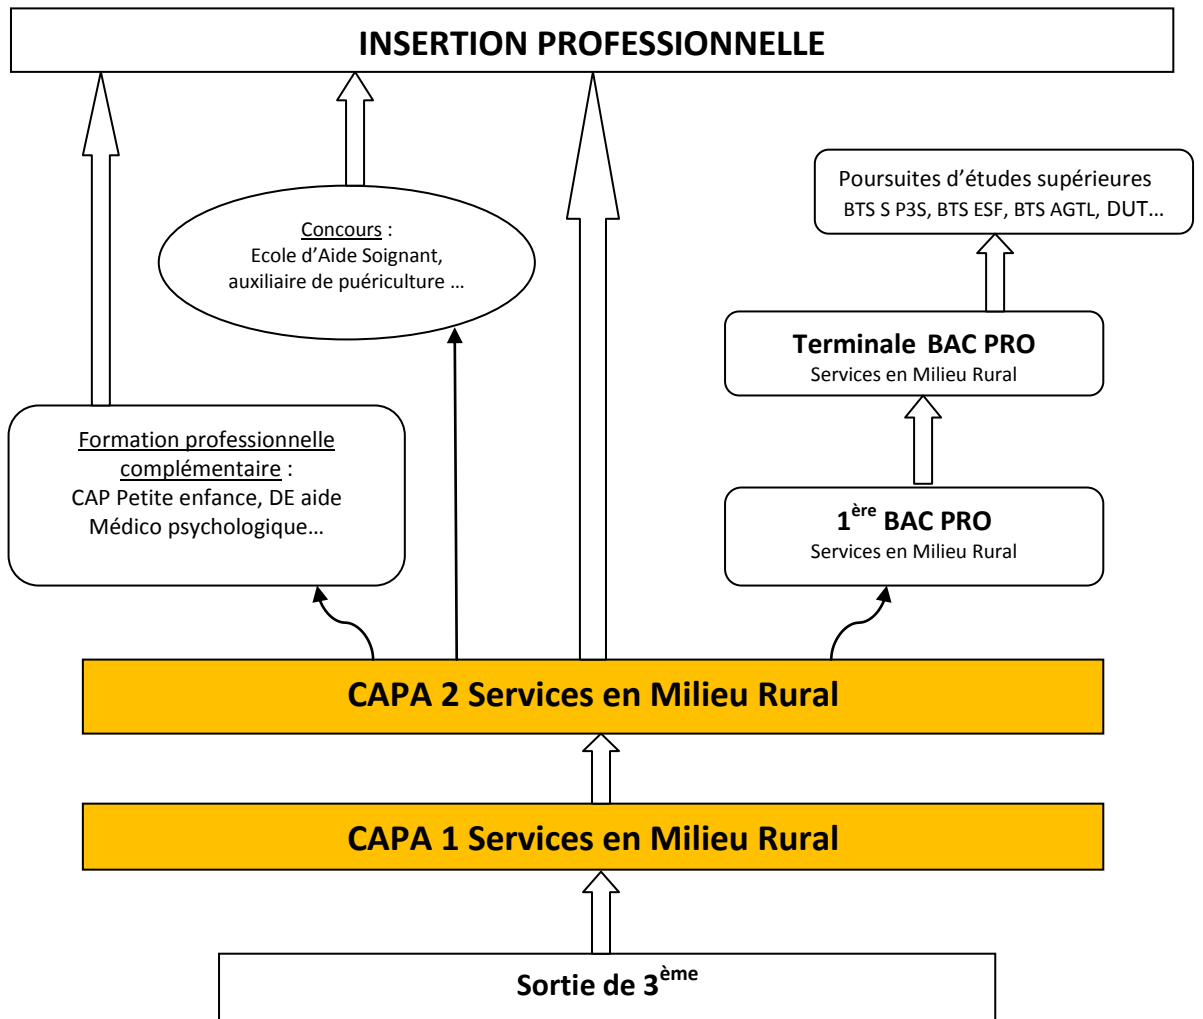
INSERTION PROFESSIONNELLE

Poursuites d'études supérieures
BTS S P3S, BTS ESF, BTS AGTL, DUT…

Concours :
Ecole d'Aide Soignant, auxiliaire de puériculture …

Terminale BAC PRO
Services en Milieu Rural

Formation professionnelle complémentaire :
CAP Petite enfance, DE aide Médico psychologique…

$1^{ère}$ BAC PRO
Services en Milieu Rural

CAPA 2 Services en Milieu Rural

CAPA 1 Services en Milieu Rural

Sortie de $3^{ème}$